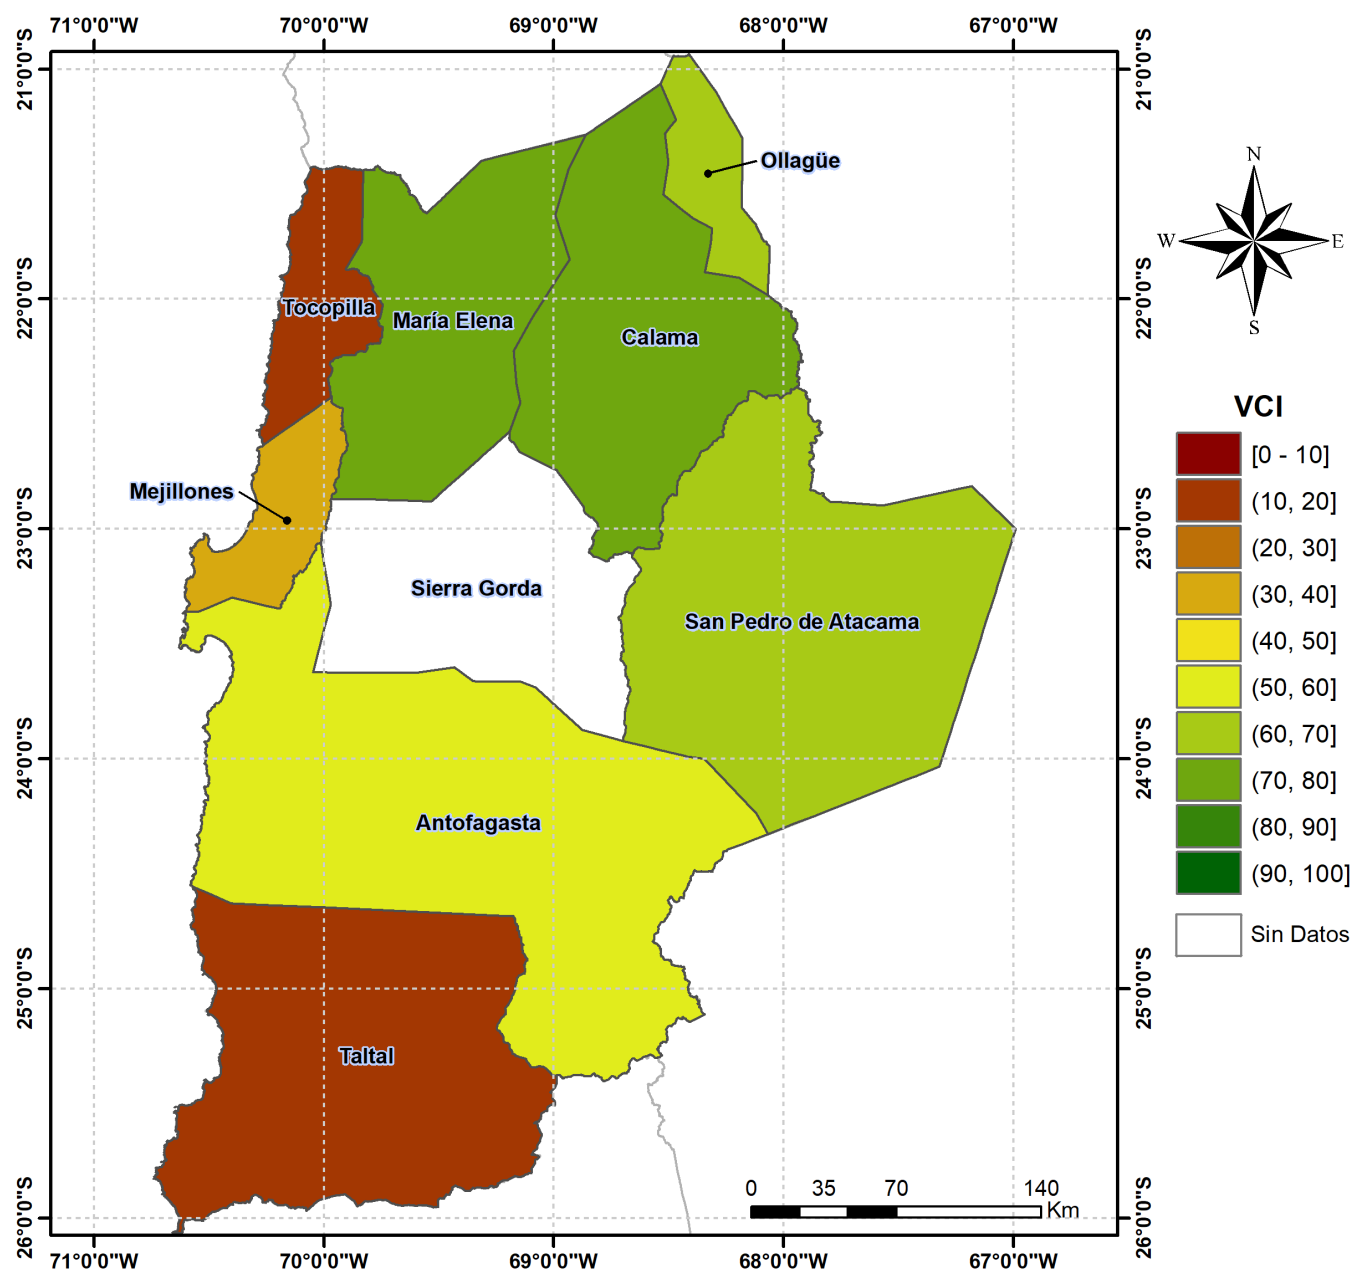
71°0'0"W 70°0'0"W 69°0'0"W 68°0'0"W 67°0'0"W

21°0'0"S 22°0'0"S 23°0'0"S 24°0'0"S 25°0'0"S 26°0'0"S

Ollagüe

Tocopilla

María Elena

Calama

Mejillones

Sierra Gorda

San Pedro de Atacama

Antofagasta

Taltal

N
W E
S

VCI

[0 - 10]
(10, 20]
(20, 30]
(30, 40]
(40, 50]
(50, 60]
(60, 70]
(70, 80]
(80, 90]
(90, 100]
Sin Datos

0 35 70 140
Km

71°0'0"W 70°0'0"W 69°0'0"W 68°0'0"W 67°0'0"W

21°0'0"S 22°0'0"S 23°0'0"S 24°0'0"S 25°0'0"S 26°0'0"S